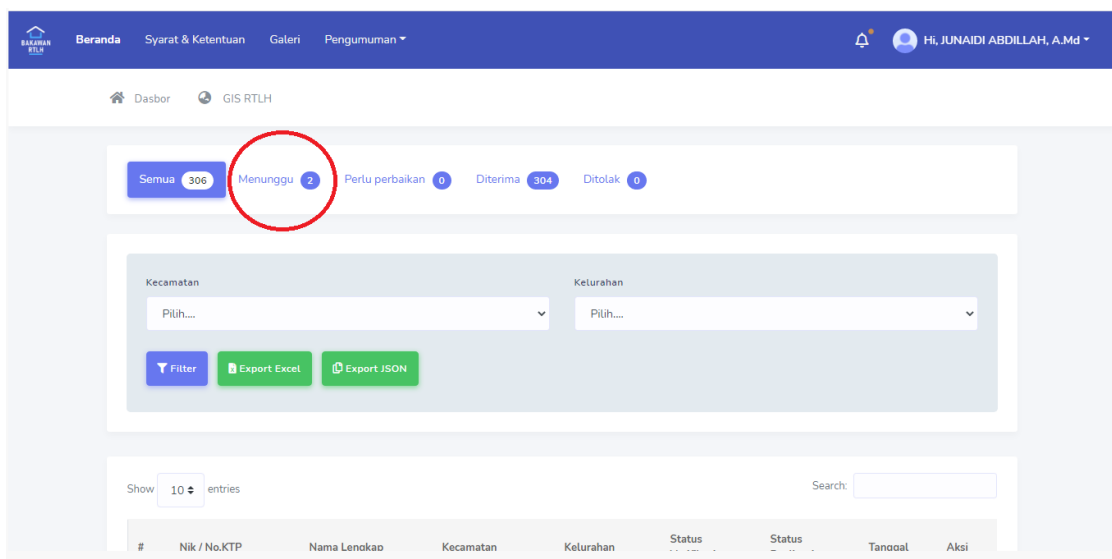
BAKAWAN RTLH

Beranda Syarat & Ketentuan Galeri Pengumuman

Hi, JUNAIDI ABDILLAH, A.Md

Dasbor GIS RTLH

Semua 306 Menunggu 2 Perlu perbaikan 0 Diterima 304 Ditolak 0

Kecamatan
Pilih....

Kelurahan
Pilih....

Filter Export Excel Export JSON

Show 10 entries

Search:

| # | Nik / No.KTP | Nama Lengkap | Kecamatan | Kelurahan | Status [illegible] | Status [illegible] | Tanggal | Aksi |
|---|---|---|---|---|---|---|---|---|